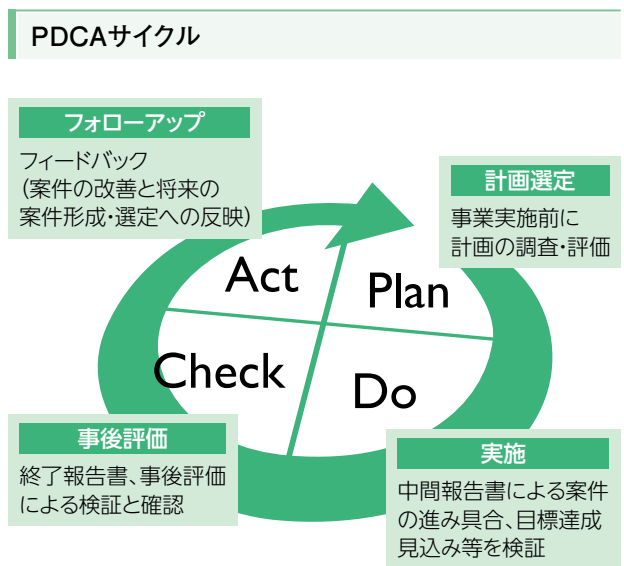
PDCAサイクル

フォローアップ
フィードバック
(案件の改善と将来の案件形成・選定への反映)

計画選定
事業実施前に計画の調査・評価

Act
Plan
Check
Do

事後評価
終了報告書、事後評価による検証と確認

実施
中間報告書による案件の進み具合、目標達成見込み等を検証